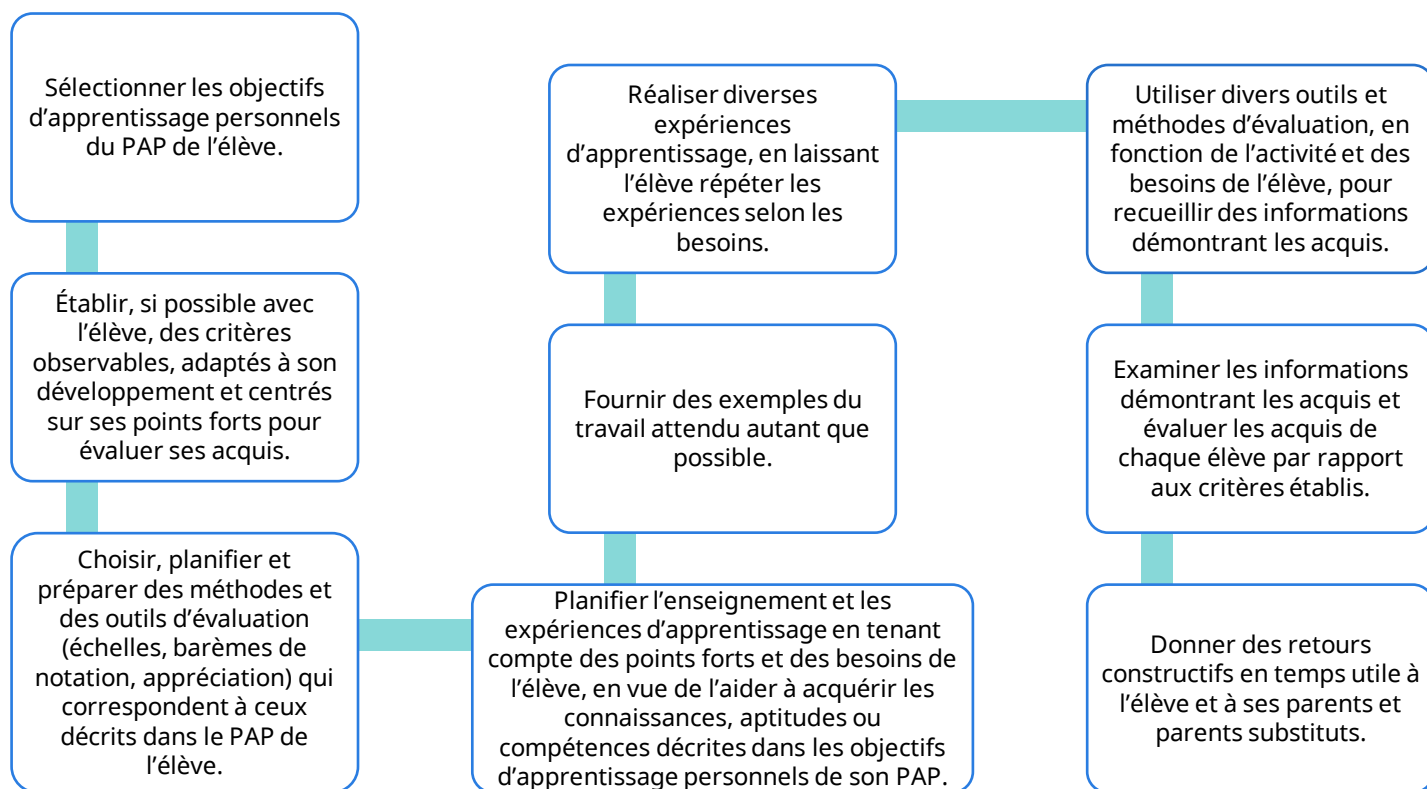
Sélectionner les objectifs d'apprentissage personnels du PAP de l'élève.

Établir, si possible avec l'élève, des critères observables, adaptés à son développement et centrés sur ses points forts pour évaluer ses acquis.

Choisir, planifier et préparer des méthodes et des outils d'évaluation (échelles, barèmes de notation, appréciation) qui correspondent à ceux décrits dans le PAP de l'élève.

Planifier l'enseignement et les expériences d'apprentissage en tenant compte des points forts et des besoins de l'élève, en vue de l'aider à acquérir les connaissances, aptitudes ou compétences décrites dans les objectifs d'apprentissage personnels de son PAP.

Fournir des exemples du travail attendu autant que possible.

Réaliser diverses expériences d'apprentissage, en laissant l'élève répéter les expériences selon les besoins.

Utiliser divers outils et méthodes d'évaluation, en fonction de l'activité et des besoins de l'élève, pour recueillir des informations démontrant les acquis.

Examiner les informations démontrant les acquis et évaluer les acquis de chaque élève par rapport aux critères établis.

Donner des retours constructifs en temps utile à l'élève et à ses parents et parents substituts.